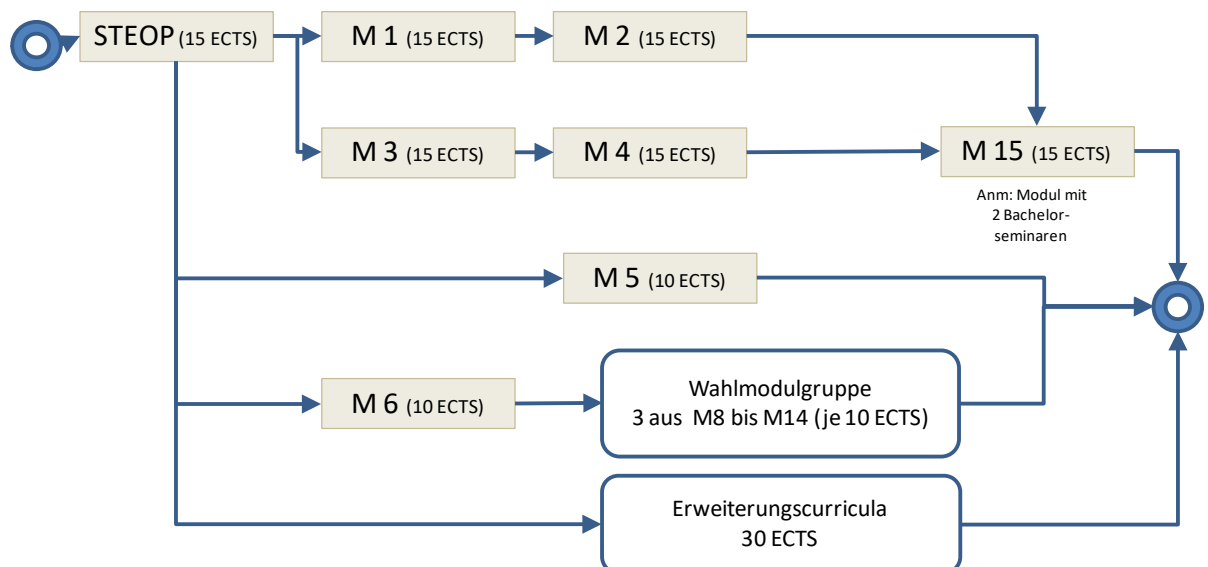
STEOP (15 ECTS)

M 1 (15 ECTS)

M 2 (15 ECTS)

M 3 (15 ECTS)

M 4 (15 ECTS)

M 15 (15 ECTS)

Anm: Modul mit 2 Bachelorseminaren

M 5 (10 ECTS)

M 6 (10 ECTS)

Wahlmodulgruppe
3 aus M8 bis M14 (je 10 ECTS)

Erweiterungscurricula
30 ECTS